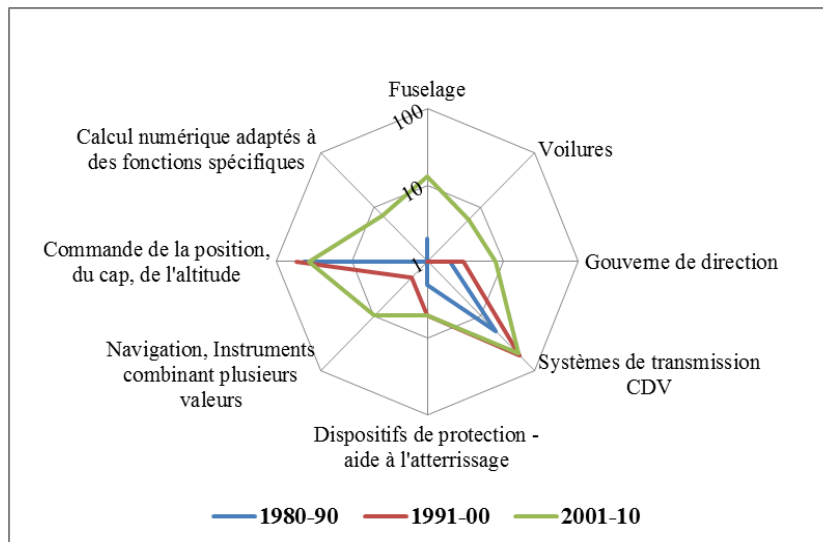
Fuselage
100
10
1
Voilures
Gouverne de direction
Systèmes de transmission CDV
Dispositifs de protection - aide à l'atterrissage
Navigation, Instruments combinant plusieurs valeurs
Commande de la position, du cap, de l'altitude
Calcul numérique adaptés à des fonctions spécifiques

1980-90
1991-00
2001-10